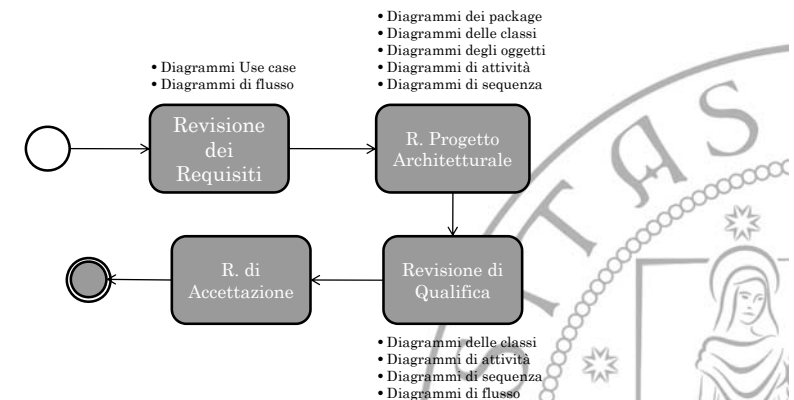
• Diagrammi dei package
• Diagrammi delle classi
• Diagrammi degli oggetti
• Diagrammi di attività
• Diagrammi di sequenza

• Diagrammi Use case
• Diagrammi di flusso

Revisione dei Requisiti

R. Progetto Architetturale

Revisione di Qualifica

R. di Accettazione

• Diagrammi delle classi
• Diagrammi di attività
• Diagrammi di sequenza
• Diagrammi di flusso

TAS